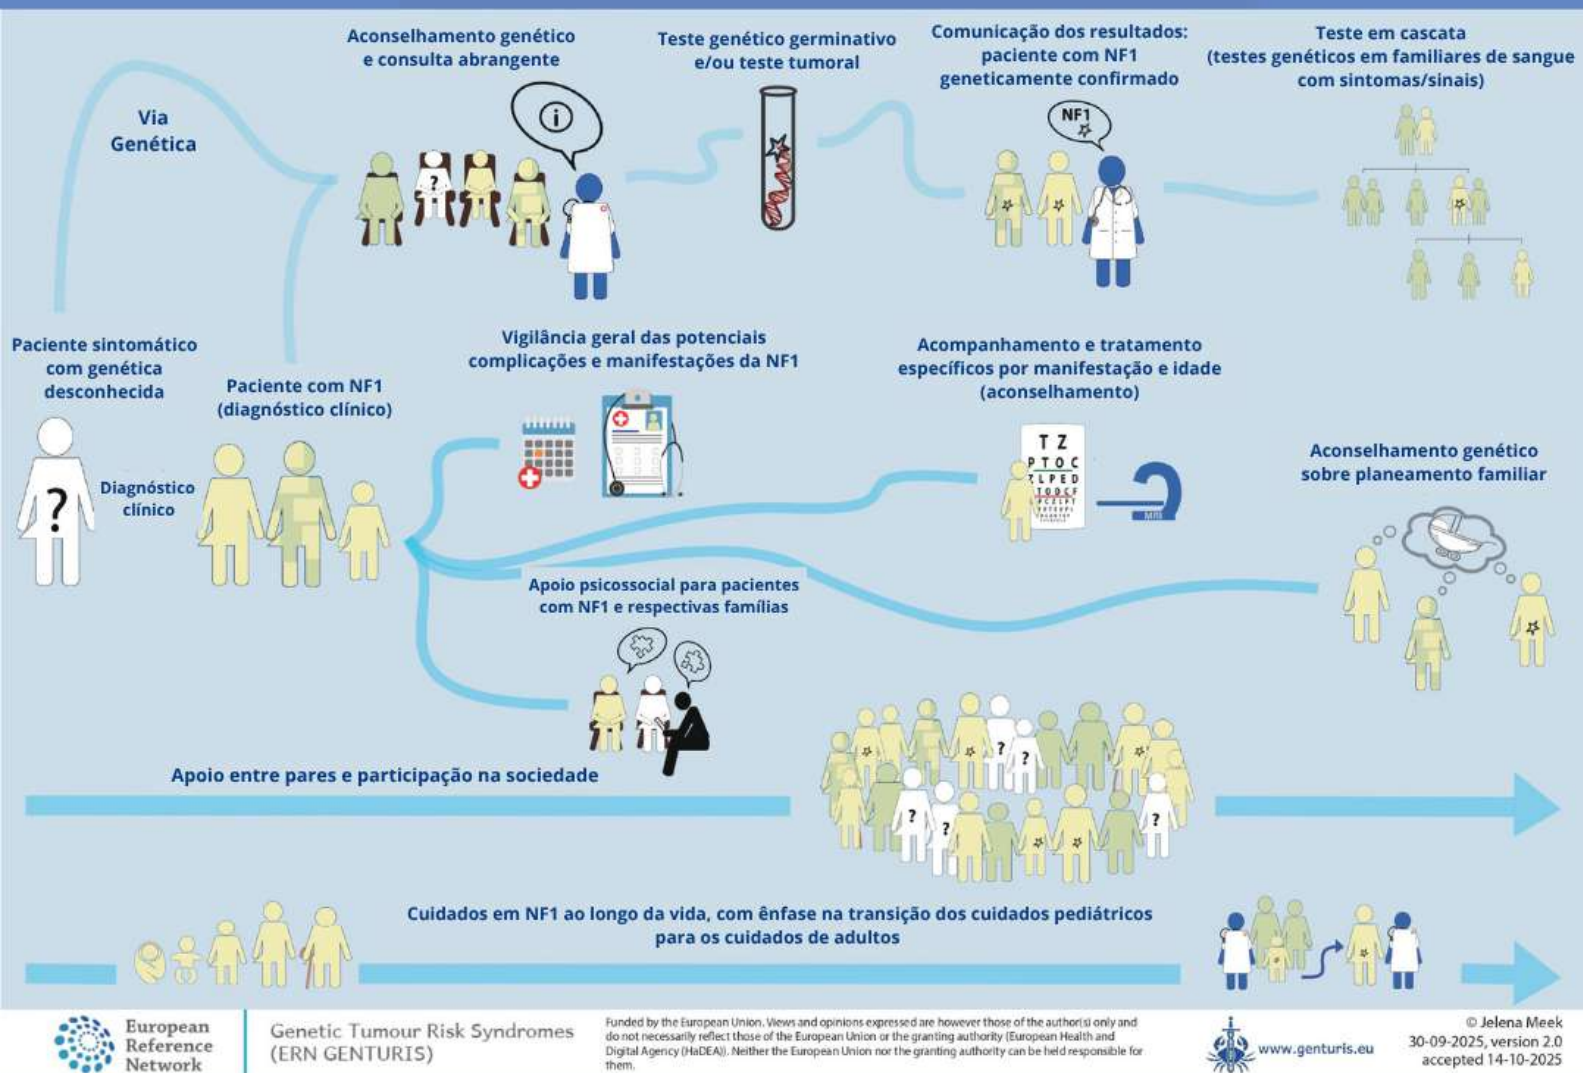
Via Genética

Aconselhamento genético e consulta abrangente

Teste genético germinativo e/ou teste tumoral

Comunicação dos resultados: paciente com NF1 geneticamente confirmado

NF1

Teste em cascata (testes genéticos em familiares de sangue com sintomas/sinais)

Paciente sintomático com genética desconhecida

Diagnóstico clínico

Paciente com NF1 (diagnóstico clínico)

Vigilância geral das potenciais complicações e manifestações da NF1

Acompanhamento e tratamento específicos por manifestação e idade (aconselhamento)

T Z
P T O C

MRI

Aconselhamento genético sobre planeamento familiar

Apoio psicossocial para pacientes com NF1 e respectivas famílias

Apoio entre pares e participação na sociedade

Cuidados em NF1 ao longo da vida, com ênfase na transição dos cuidados pediátricos para os cuidados de adultos

European Reference Network

Genetic Tumour Risk Syndromes (ERN GENTURIS)

Funded by the European Union. Views and opinions expressed are however those of the author(s) only and do not necessarily reflect those of the European Union or the granting authority (European Health and Digital Agency (HaDEA)). Neither the European Union nor the granting authority can be held responsible for them.

www.genturis.eu

© Jelena Meek
30-09-2025, version 2.0
accepted 14-10-2025